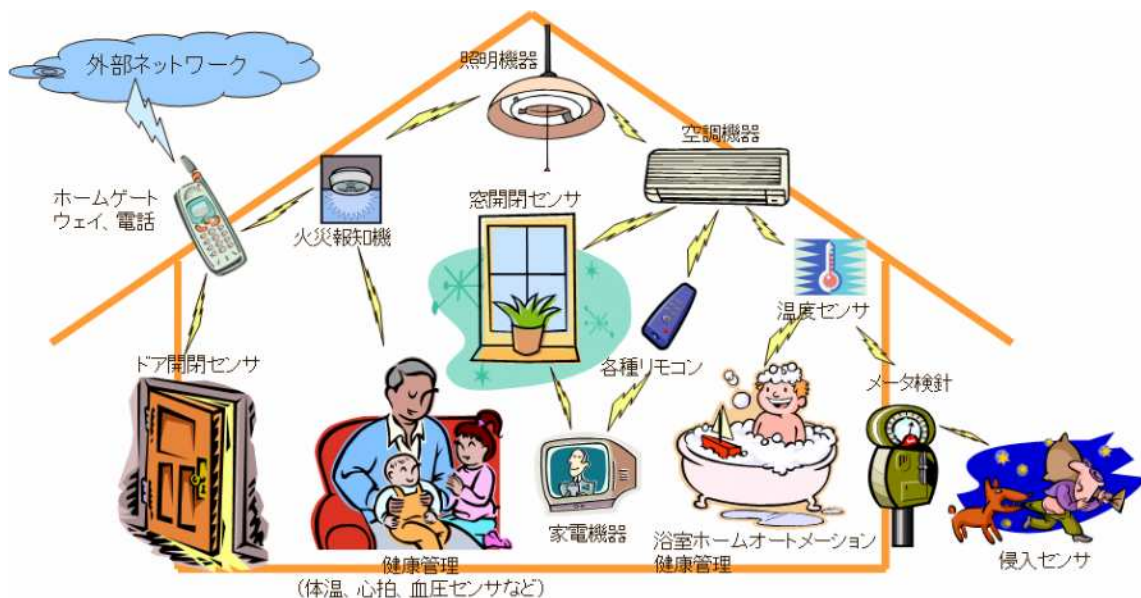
外部ネットワーク

照明機器

空調機器

ホームゲートウェイ、電話

火災報知機

窓開閉センサ

温度センサ

ドア開閉センサ

各種リモコン

メータ検針

家電機器

浴室ホームオートメーション
健康管理

侵入センサ

健康管理
（体温、心拍、血圧センサなど）